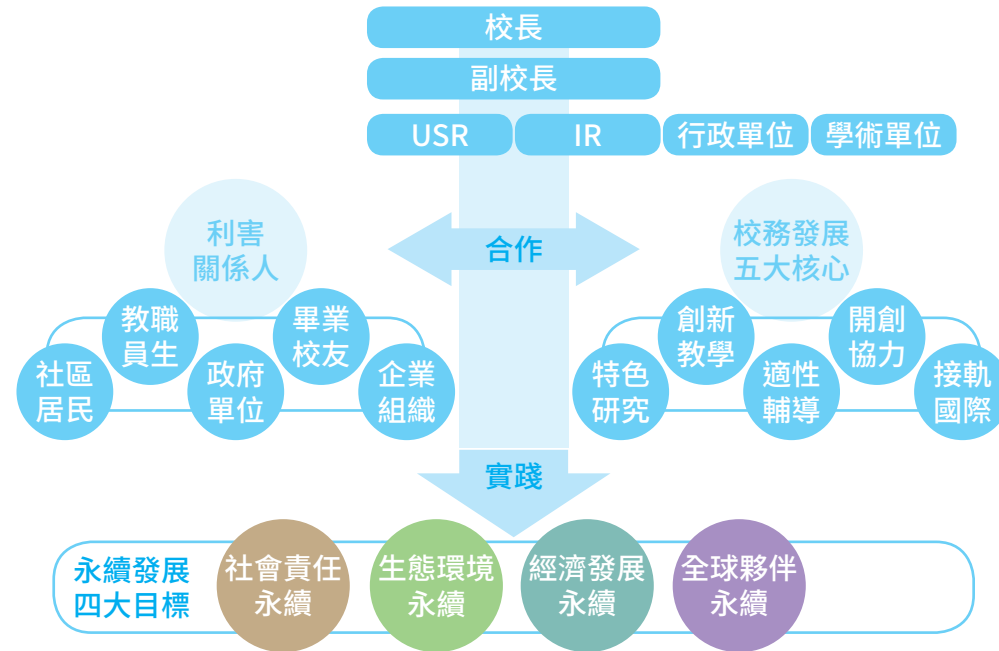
校長

副校長

USR

IR

行政單位

學術單位

利害關係人

教職員生

畢業校友

社區居民

政府單位

企業組織

合作

校務發展五大核心

創新教學

開創協力

特色研究

適性輔導

接軌國際

實踐

永續發展四大目標

社會責任永續

生態環境永續

經濟發展永續

全球夥伴永續